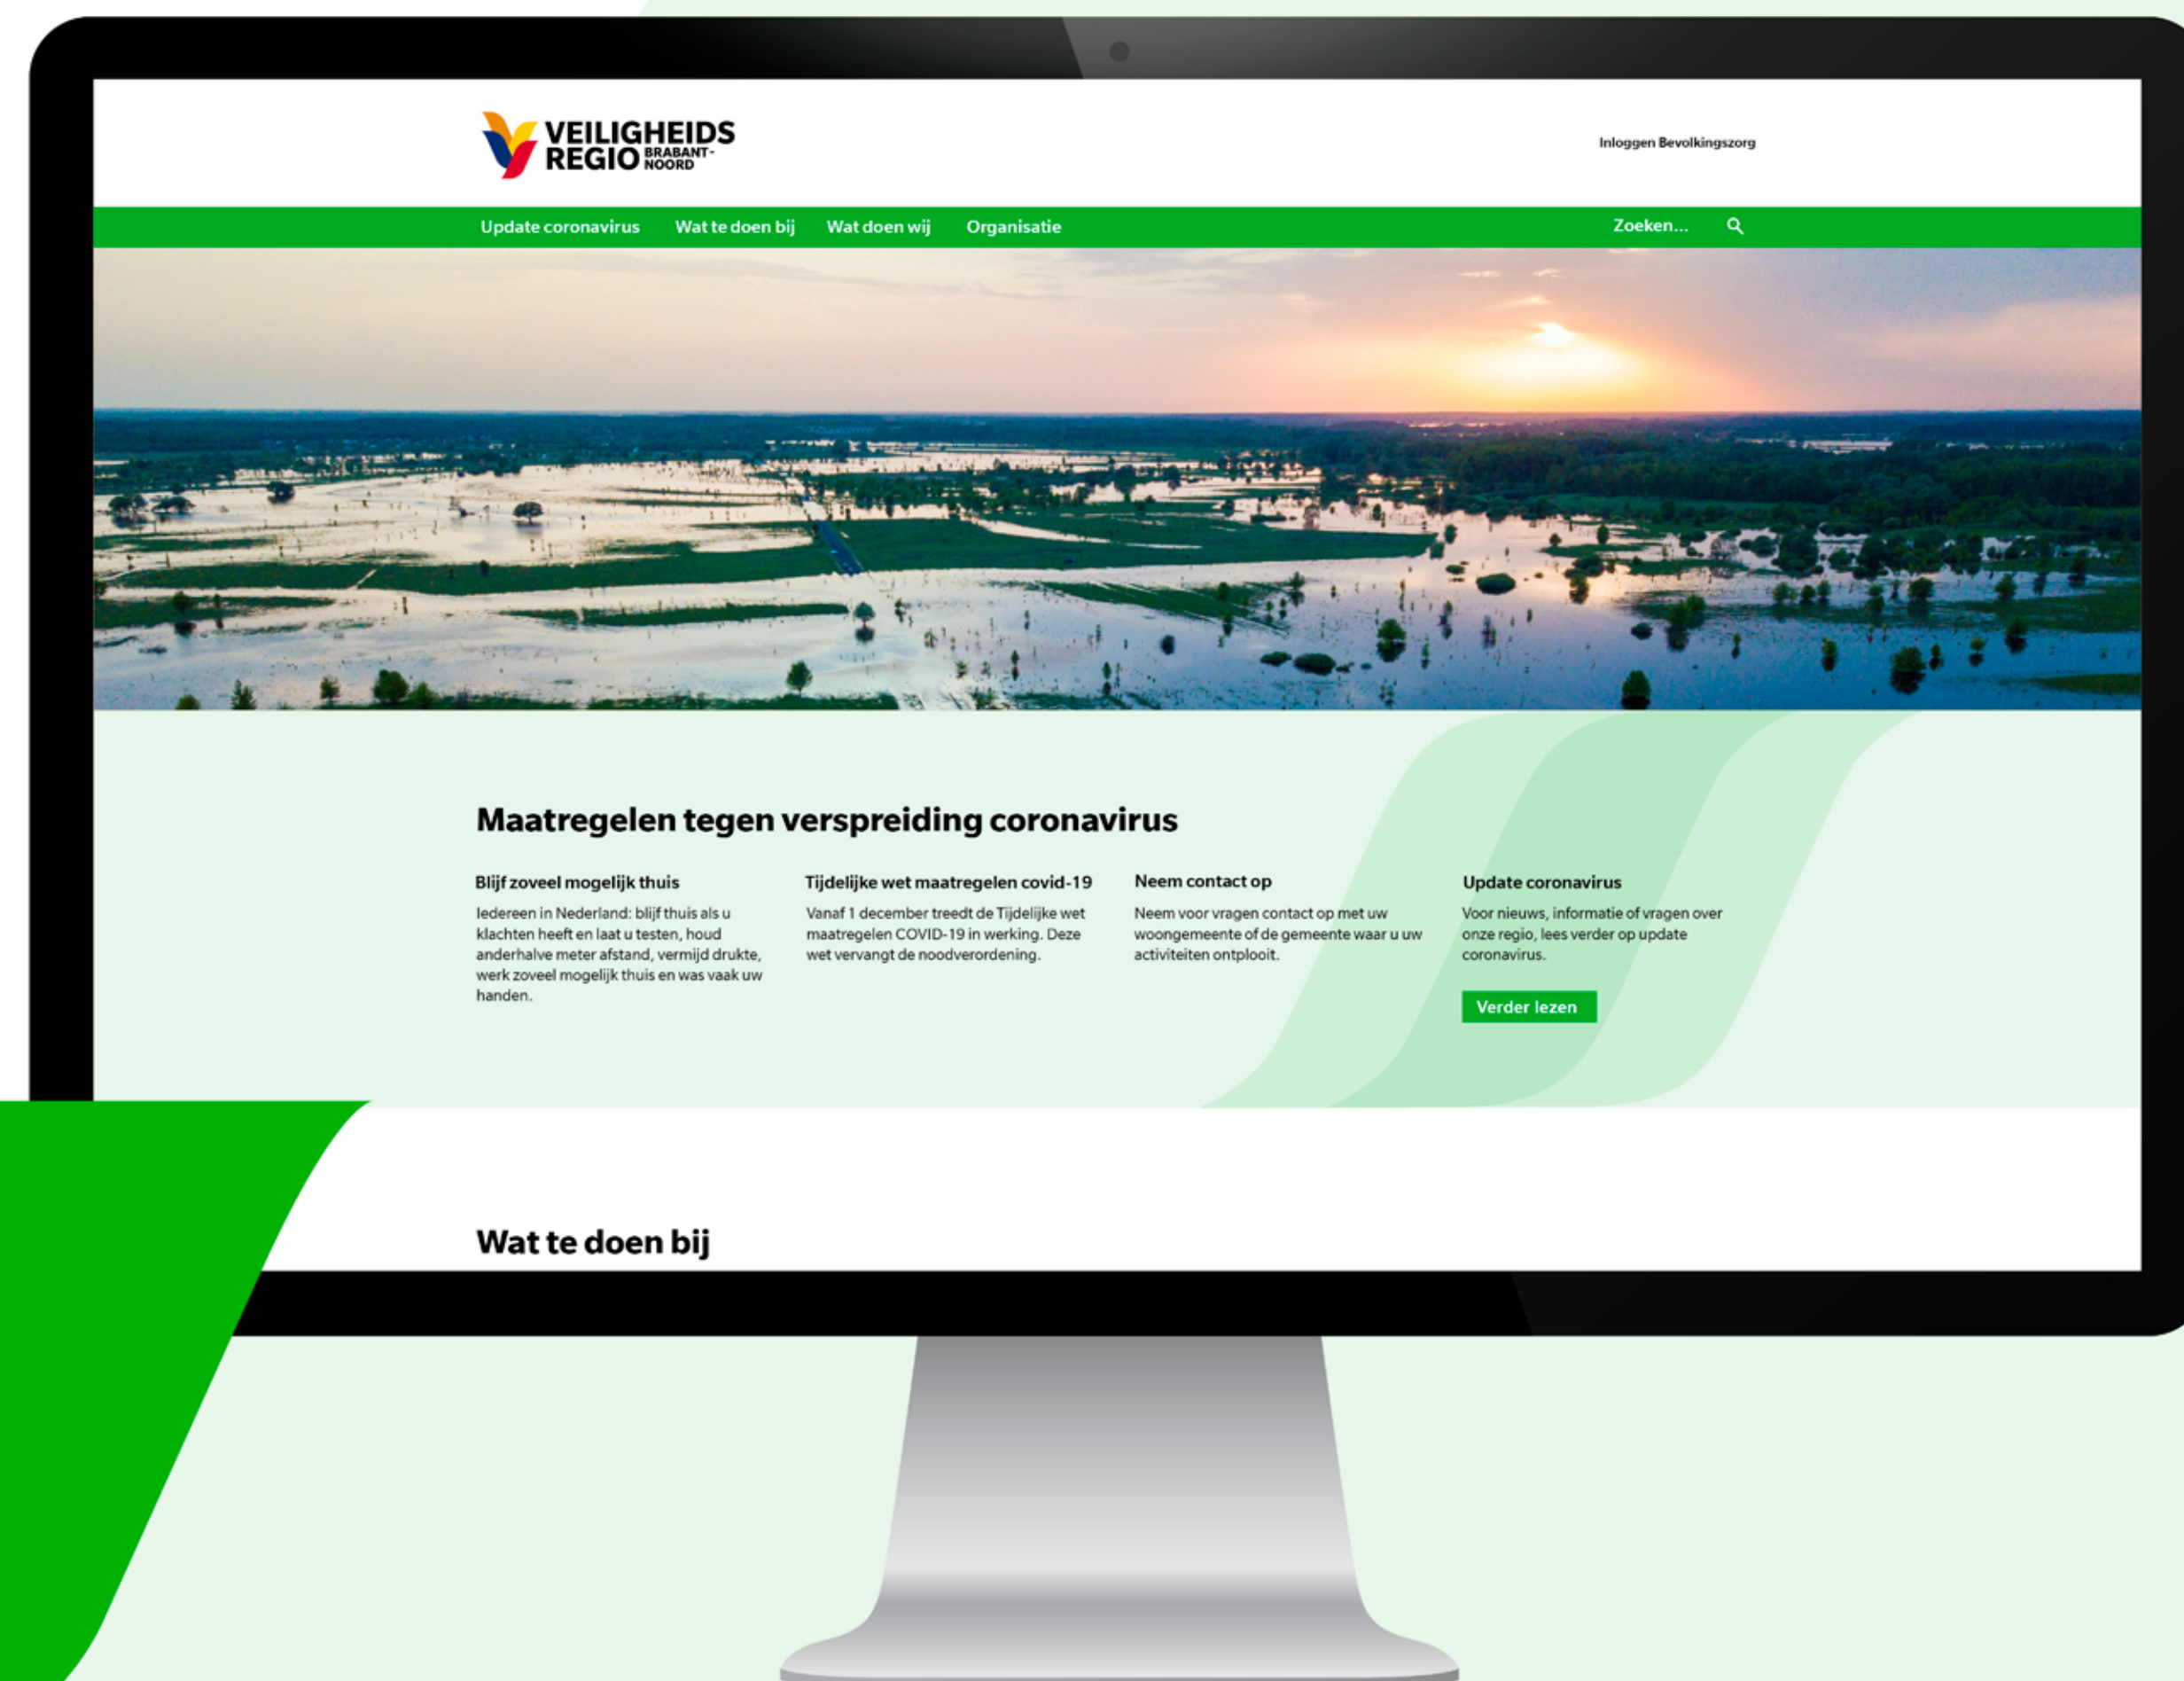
VEILIGHEIDS REGIO BRABANT-NOORD

Inloggen Bevolkingszorg

Update coronavirus Wat te doen bij Wat doen wij Organisatie Zoeken...

Maatregelen tegen verspreiding coronavirus

Blijf zoveel mogelijk thuis

Iedereen in Nederland: blijf thuis als u klachten heeft en laat u testen, houd anderhalve meter afstand, vermijd drukte, werk zoveel mogelijk thuis en was vaak uw handen.

Tijdelijke wet maatregelen covid-19

Vanaf 1 december treedt de Tijdelijke wet maatregelen COVID-19 in werking. Deze wet vervangt de noodverordening.

Neem contact op

Neem voor vragen contact op met uw woongemeente of de gemeente waar u uw activiteiten ontplooit.

Update coronavirus

Voor nieuws, informatie of vragen over onze regio, lees verder op update coronavirus.

Verder lezen

Wat te doen bij